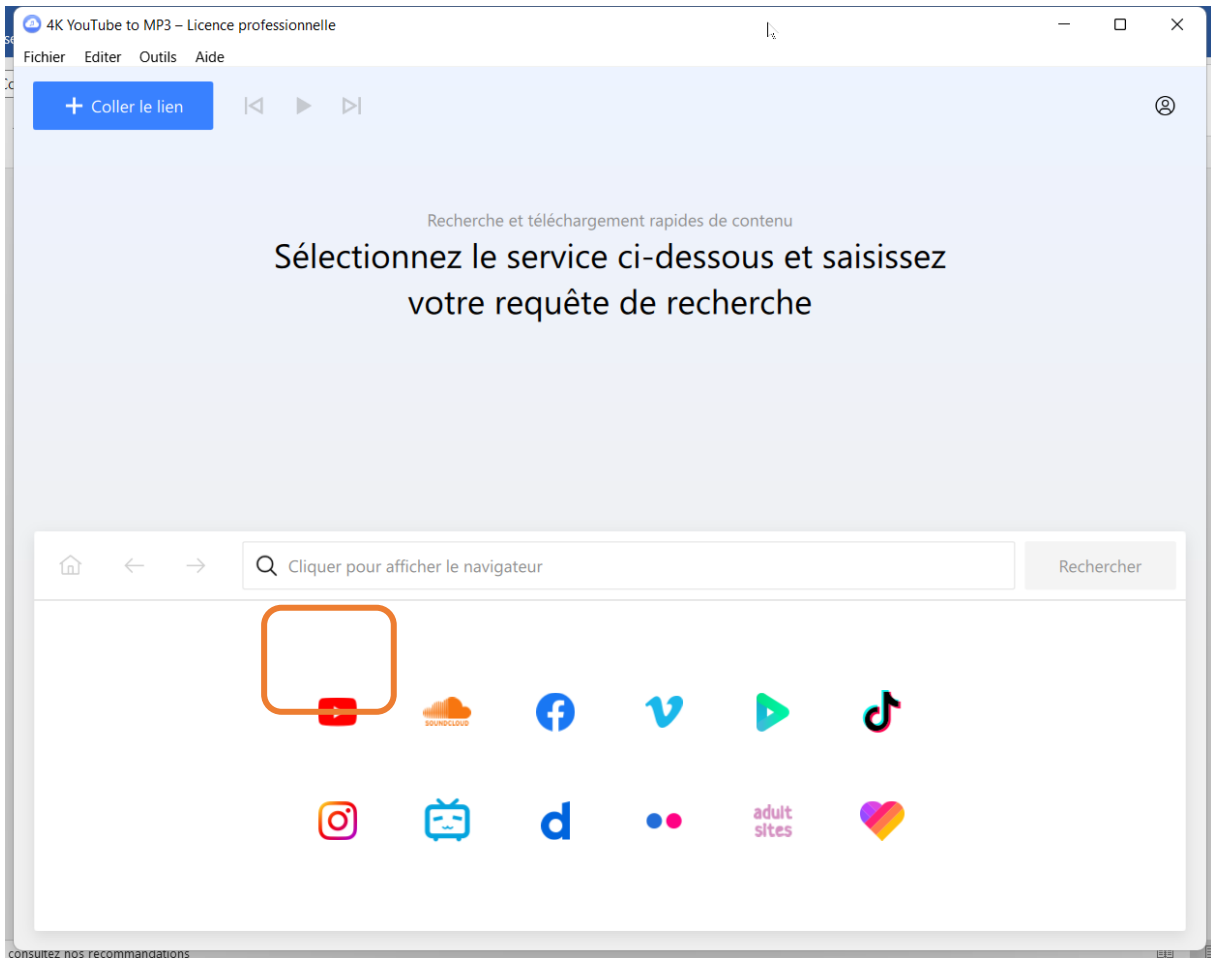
4K YouTube to MP3 – Licence professionnelle

Fichier Editer Outils Aide

Coller le lien

Recherche et téléchargement rapides de contenu

Sélectionnez le service ci-dessous et saisissez votre requête de recherche

Cliquer pour afficher le navigateur

Rechercher

SOUNDCLOUD

adult sites

consultez nos recommandations